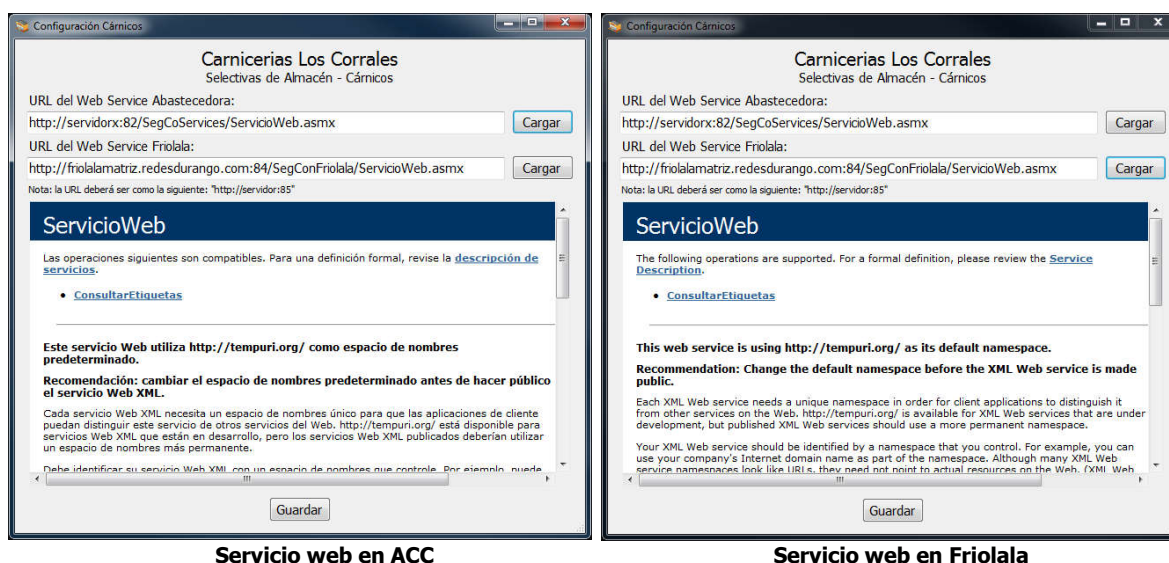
Configuración Cárnicos

Carnicerias Los Corrales
Selectivas de Almacén - Cárnicos

URL del Web Service Abastecedora:
http://servidorx:82/SegCoServices/ServicioWeb.asmx
Cargar

URL del Web Service Friolala:
http://friolalamatriz.redesdurango.com:84/SegConFriolala/ServicioWeb.asmx
Cargar

Nota: la URL deberá ser como la siguiente: "http://servidor:85"

ServicioWeb

Las operaciones siguientes son compatibles. Para una definición formal, revise la descripción de servicios.

• ConsultarEtiquetas

Este servicio Web utiliza http://tempuri.org/ como espacio de nombres predeterminado.

Recomendación: cambiar el espacio de nombres predeterminado antes de hacer público el servicio Web XML.

Cada servicio Web XML necesita un espacio de nombres único para que las aplicaciones de cliente puedan distinguir este servicio de otros servicios del Web. http://tempuri.org/ está disponible para servicios Web XML que están en desarrollo, pero los servicios Web XML publicados deberían utilizar un espacio de nombres más permanente.

Debe identificar su servicio Web XML con un espacio de nombres que controle. Por ejemplo, puede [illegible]

Guardar

Servicio web en ACC

Configuración Cárnicos

Carnicerias Los Corrales
Selectivas de Almacén - Cárnicos

URL del Web Service Abastecedora:
http://servidorx:82/SegCoServices/ServicioWeb.asmx
Cargar

URL del Web Service Friolala:
http://friolalamatriz.redesdurango.com:84/SegConFriolala/ServicioWeb.asmx
Cargar

Nota: la URL deberá ser como la siguiente: "http://servidor:85"

ServicioWeb

The following operations are supported. For a formal definition, please review the Service Description.

• ConsultarEtiquetas

This web service is using http://tempuri.org/ as its default namespace.

Recommendation: Change the default namespace before the XML Web service is made public.

Each XML Web service needs a unique namespace in order for client applications to distinguish it from other services on the Web. http://tempuri.org/ is available for XML Web services that are under development, but published XML Web services should use a more permanent namespace.

Your XML Web service should be identified by a namespace that you control. For example, you can use your company's Internet domain name as part of the namespace. Although many XML Web service namespaces look like URLs, they need not point to actual resources on the Web. (XML Web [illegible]

Guardar

Servicio web en Friolala